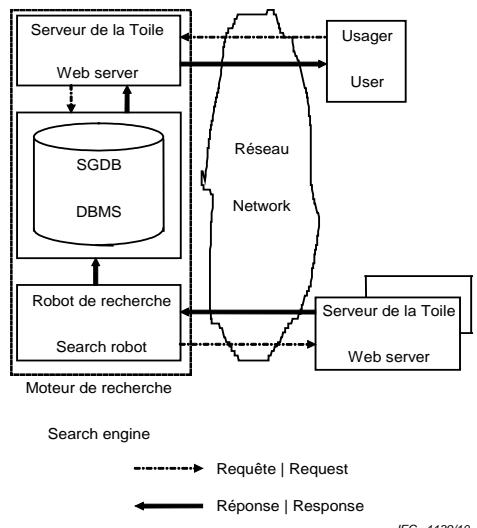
Serveur de la Toile

Web server

Usager

User

SGDB

DBMS

Réseau

Network

Robot de recherche

Search robot

Serveur de la Toile

Web server

Moteur de recherche

Search engine

Requête | Request

Réponse | Response

IEC 1130/10